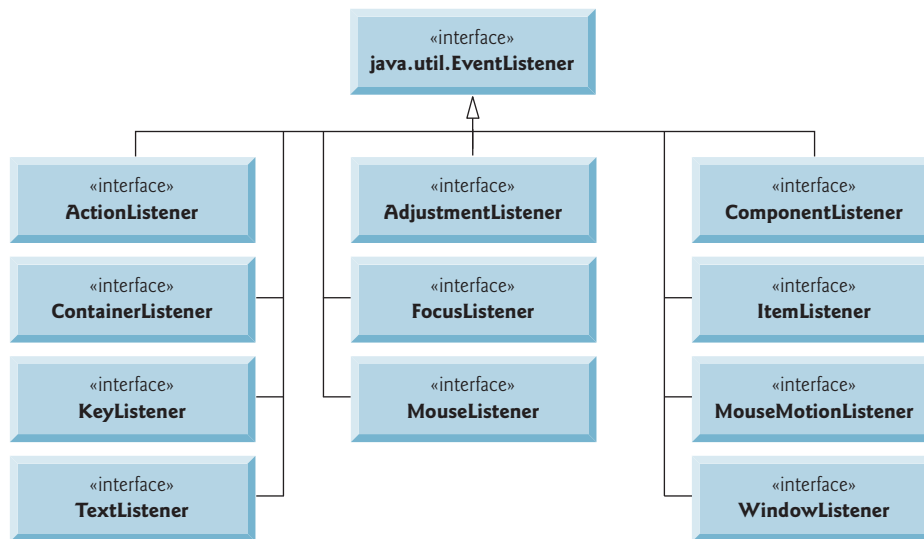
«interface»
java.util.EventListener

«interface»
ActionListener

«interface»
AdjustmentListener

«interface»
ComponentListener

«interface»
ContainerListener

«interface»
FocusListener

«interface»
ItemListener

«interface»
KeyListener

«interface»
MouseListener

«interface»
MouseMotionListener

«interface»
TextListener

«interface»
WindowListener